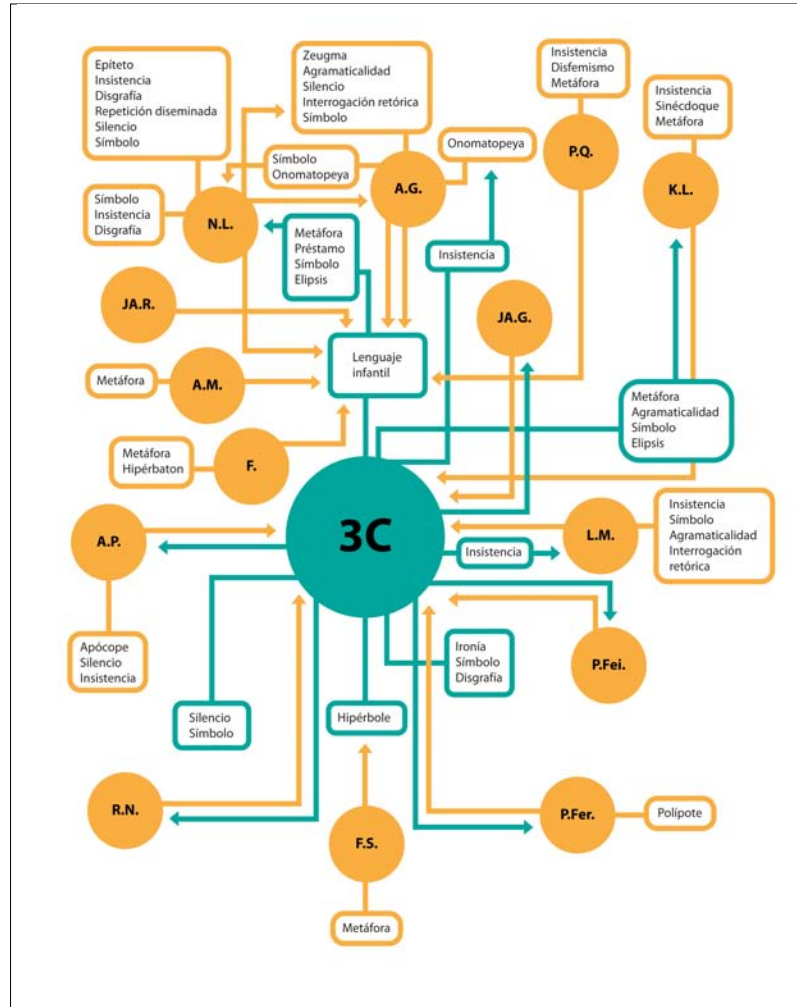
Epíteto
Insistencia
Disgrafía
Repetición diseminada
Silencio
Símbolo

Zeugma
Agramaticalidad
Silencio
Interrogación retórica
Símbolo

Insistencia
Disfemismo
Metáfora

Insistencia
Sinécdoque
Metáfora

Símbolo
Onomatopeya

Onomatopeya

P.Q.

K.L.

A.G.

Símbolo
Insistencia
Disgrafía

N.L.

Metáfora
Préstamo
Símbolo
Elipsis

Insistencia

JA.R.

JA.G.

Lenguaje
infantil

Metáfora

A.M.

Metáfora
Agramaticalidad
Símbolo
Elipsis

Metáfora
Hipérbaton

F.

3C

A.P.

Insistencia

L.M.

Insistencia
Símbolo
Agramaticalidad
Interrogación
retórica

Apócope
Silencio
Insistencia

Ironía
Símbolo
Disgrafía

P.Fei.

Silencio
Símbolo

Hipérbole

R.N.

P.Fer.

Polípote

F.S.

Metáfora